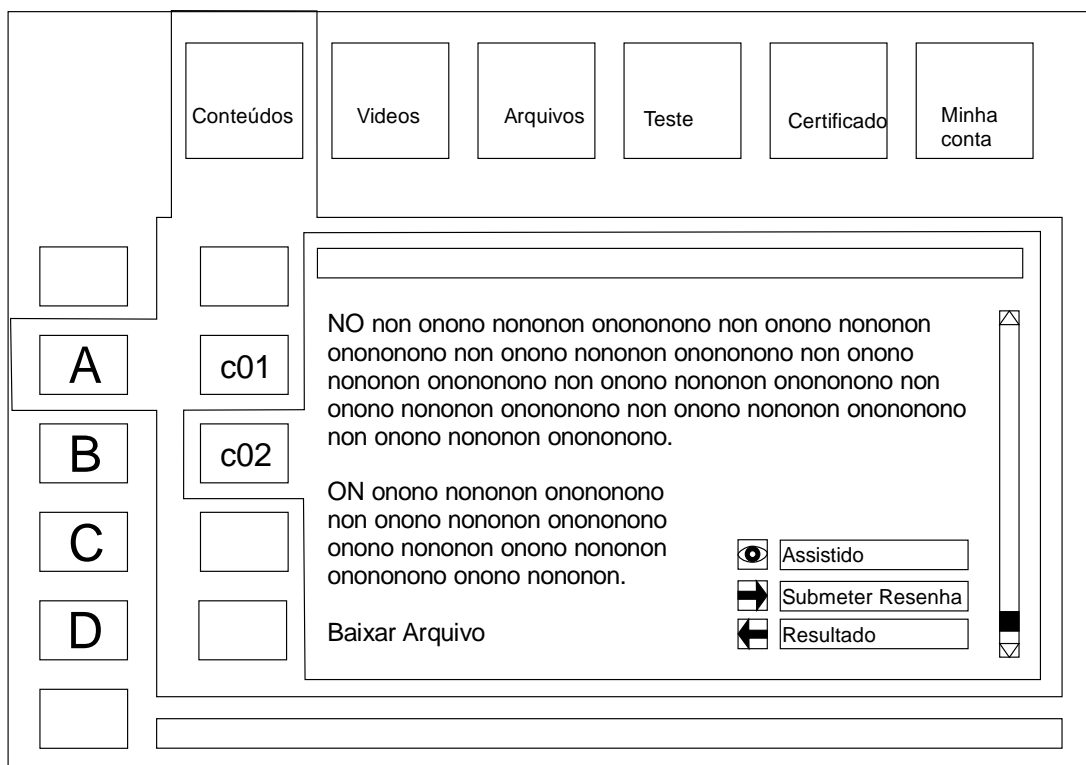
Conteúdos

Videos

Arquivos

Teste

Certificado

Minha conta

A

B

C

D

c01

c02

NO non onono nononon onononono non onono nononon onononono non onono nononon onononono non onono nononon onononono non onono nononon onononono non onono nononon onononono non onono nononon onononono non onono nononon onononono.

ON onono nononon onononono non onono nononon onononono onono nononon onono nononon onononono onono nononon.

Baixar Arquivo

Assistido

Submeter Resenha

Resultado